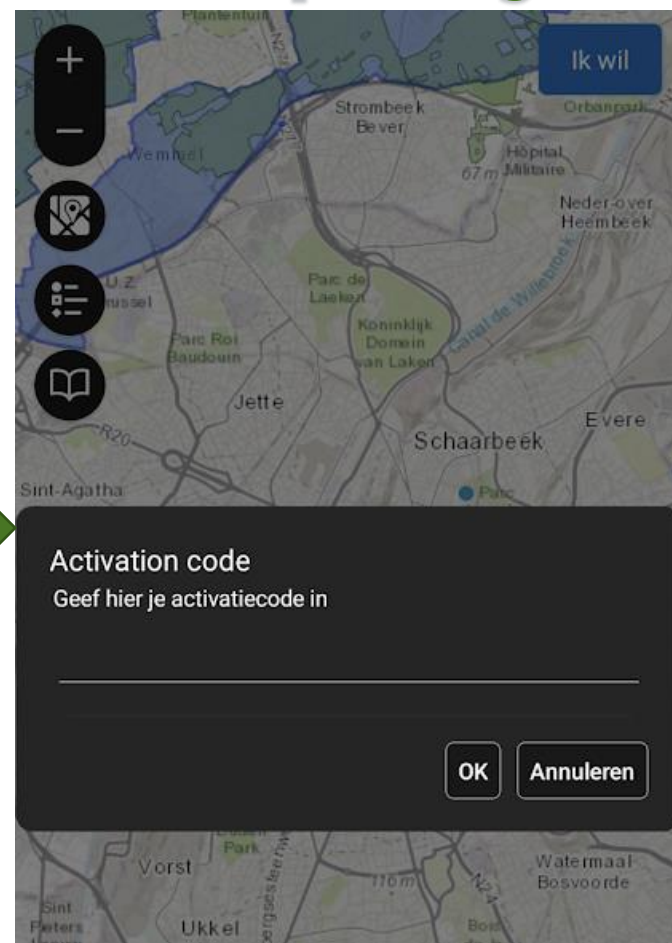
Plantentuin

Ik wil

Strombeek Bever

Orbanpark

Hôpital Militaire

67 m

Wemmel

Neder-over Heembeek

U.Z. Brussel

Parc de Laeken

Kanaal de Willebroek

Koninklijk Domein van Laken

Parc Roi Baudouin

Jette

R20

Evere

Schaarbeek

Sint-Agatha

Parc

Activation code
Geef hier je activatiecode in

OK
Annuleren

Park

Vorst

116 m

N24

Watermaal Bosvoorde

Sint Pieters

Ukkel

Bois